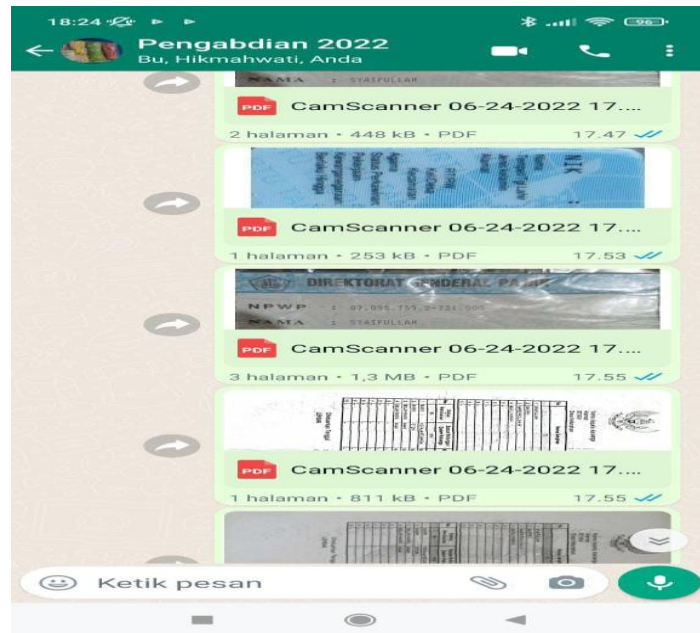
18:24

96

Pengabdian 2022
Bu, Hikmahwati, Anda

NAMA : SYAIFULLAH

PDF CamScanner 06-24-2022 17....
2 halaman • 448 kB • PDF 17.47

NIK

PDF CamScanner 06-24-2022 17....
1 halaman • 253 kB • PDF 17.53

DIREKTORAT JENDERAL PAJAK
NPWP : 07.095.755.2-721.000
NAMA : SYAIFULLAH

PDF CamScanner 06-24-2022 17....
3 halaman • 1,3 MB • PDF 17.55

PDF CamScanner 06-24-2022 17....
1 halaman • 811 kB • PDF 17.55

Ketik pesan